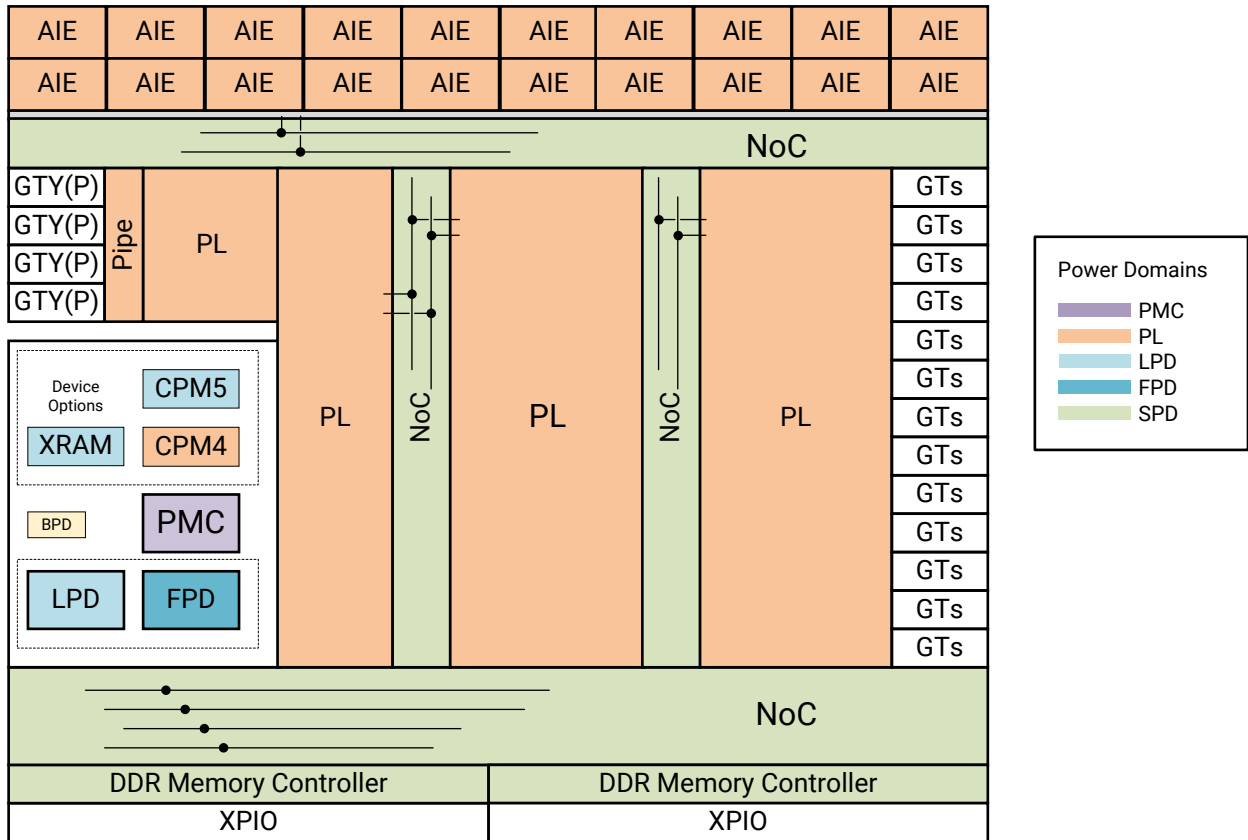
| AIE | AIE | AIE | AIE | AIE | AIE | AIE | AIE | AIE | AIE |
|---|---|---|---|---|---|---|---|---|---|
| AIE | AIE | AIE | AIE | AIE | AIE | AIE | AIE | AIE | AIE |

NoC

GTY(P)
GTY(P)
GTY(P)
GTY(P)

Pipe

PL

Device Options

CPM5

XRAM

CPM4

BPD

PMC

LPD

FPD

PL

NoC

PL

NoC

PL

GTs
GTs
GTs
GTs
GTs
GTs
GTs
GTs
GTs
GTs
GTs
GTs
GTs

Power Domains
PMC
PL
LPD
FPD
SPD

NoC

DDR Memory Controller
DDR Memory Controller

XPIO
XPIO